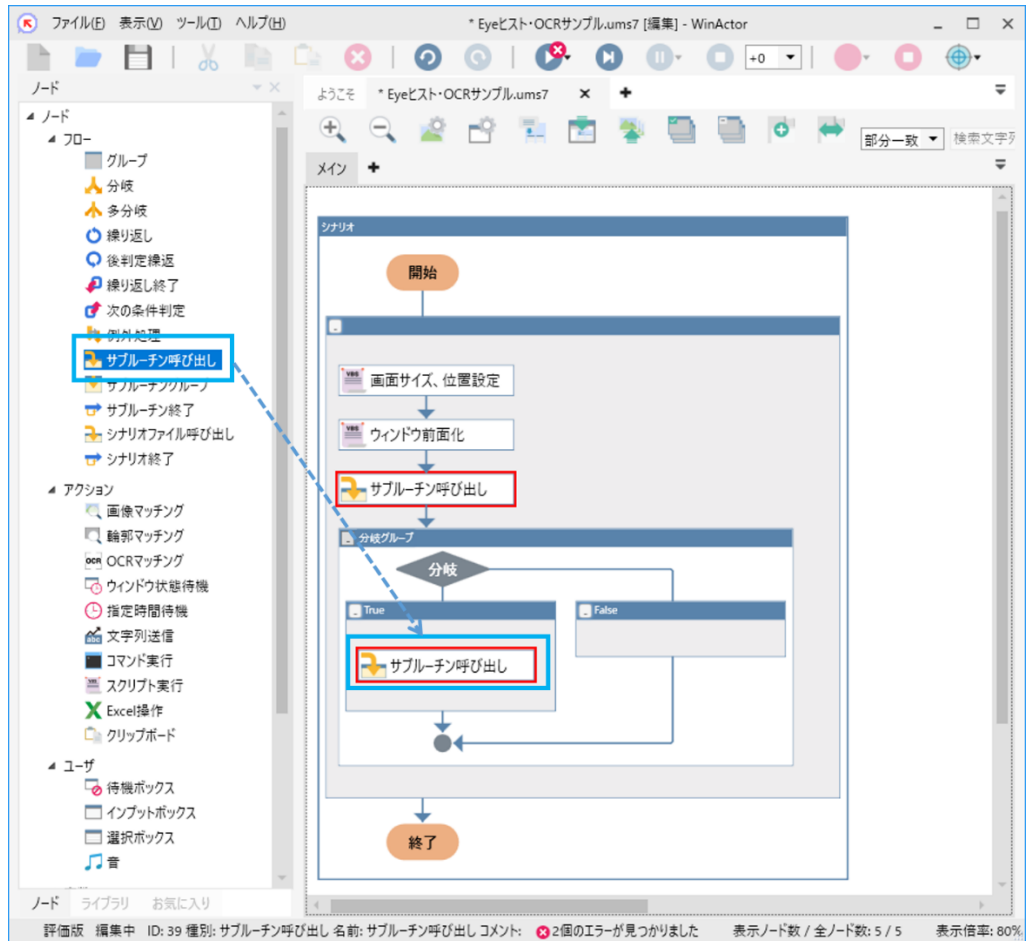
ファイル(F) 表示(V) ツール(T) ヘルプ(H)
* Eyeヒスト・OCRサンプル.ums7 [編集] - WinActor

+0

ノード
ノード
フロー
グループ
分岐
多分岐
繰り返し
後判定繰返
繰り返し終了
次の条件判定
例外処理
サブルーチン呼び出し
サブルーチングループ
サブルーチン終了
シナリオファイル呼び出し
シナリオ終了
アクション
画像マッチング
輪郭マッチング
OCRマッチング
ウィンドウ状態待機
指定時間待機
文字列送信
コマンド実行
スクリプト実行
Excel操作
クリップボード
ユーザ
待機ボックス
インプットボックス
選択ボックス
音

ノード ライブラリ お気に入り

ようこそ * Eyeヒスト・OCRサンプル.ums7
部分一致 検索文字列
メイン

シナリオ
開始
画面サイズ、位置設定
ウィンドウ前面化
サブルーチン呼び出し
分岐グループ
分岐
True
False
サブルーチン呼び出し
終了

評価版 編集中 ID: 39 種別: サブルーチン呼び出し 名前: サブルーチン呼び出し コメント: 2個のエラーが見つかりました 表示ノード数 / 全ノード数: 5 / 5 表示倍率: 80%